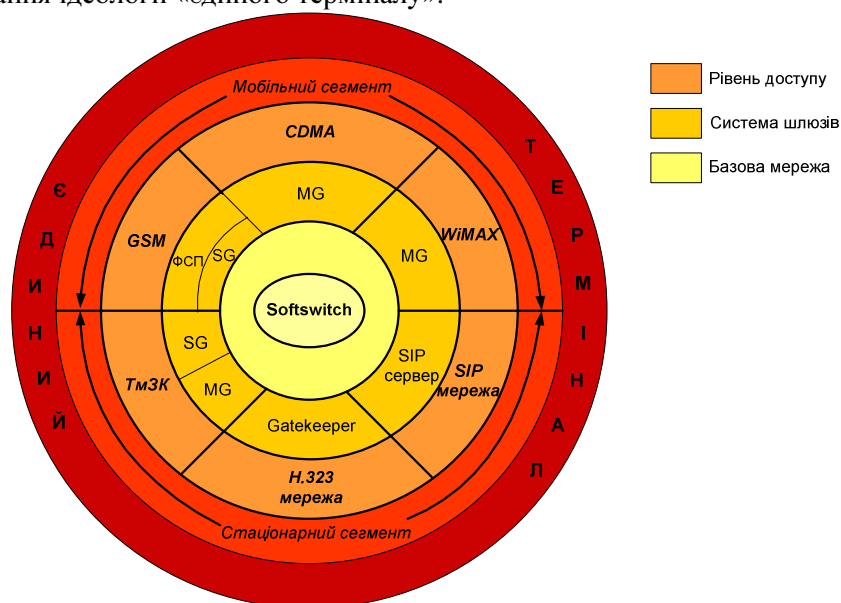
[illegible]ання ідеології «єдиного терміналу».

Рівень доступу
Система шлюзів
Базова мережа

Мобільний сегмент
CDMA
GSM
WiMAX
MG
MG
ФСП
SG
Softswitch
SG
MG
ТмЗК
SIP сервер
SIP мережа
Gatekeeper
H.323 мережа
Стаціонарний сегмент

Є
Д
И
Н
И
Й

Т
Е
Р
М
І
Н
А
Л